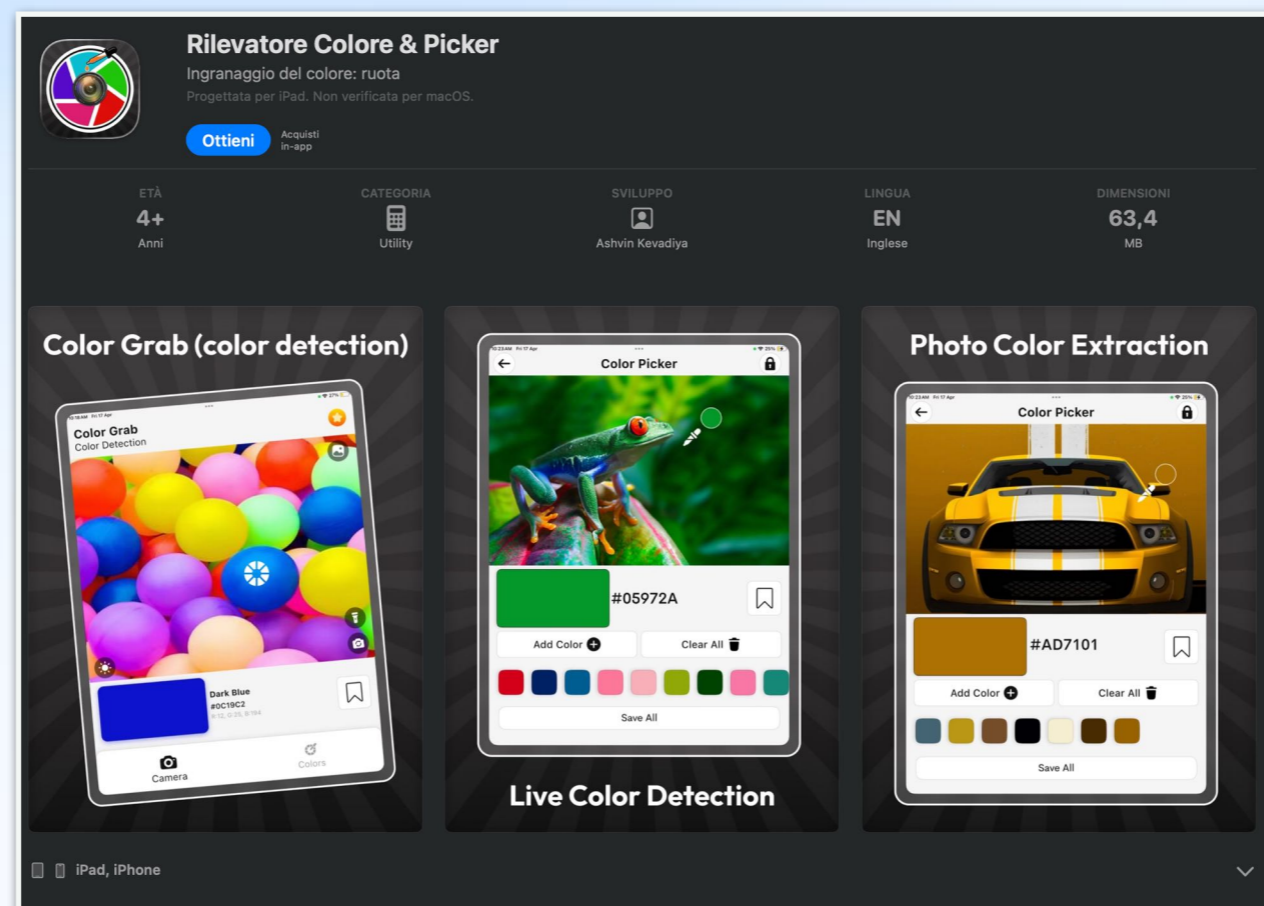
Rilevatore Colore & Picker

Ingranaggio del colore: ruota

Progettata per iPad. Non verificata per macOS.

Ottieni

Acquisti in-app

ETÀ
4+
Anni

CATEGORIA
Utility

SVILUPPO
Ashvin Kevadiya

LINGUA
EN
Inglese

DIMENSIONI
63,4
MB

Color Grab (color detection)

Color Grab
Color Detection

Dark Blue
#0C19C2

Camera

Colors

Color Picker

#05972A

Add Color

Clear All

Save All

Live Color Detection

Photo Color Extraction

Color Picker

#AD7101

Add Color

Clear All

Save All

iPad, iPhone